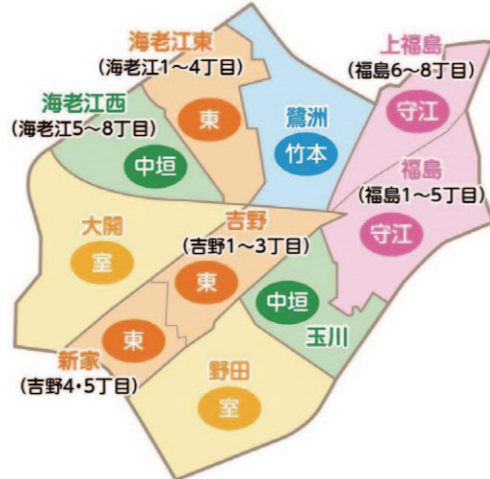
海老江東
(海老江1～4丁目)

東

上福島
(福島6～8丁目)

守江

海老江西
(海老江5～8丁目)

中垣

鷺洲

竹本

福島
(福島1～5丁目)

守江

大開

室

吉野
(吉野1～3丁目)

東

中垣

玉川

東

新家
(吉野4･5丁目)

野田

室